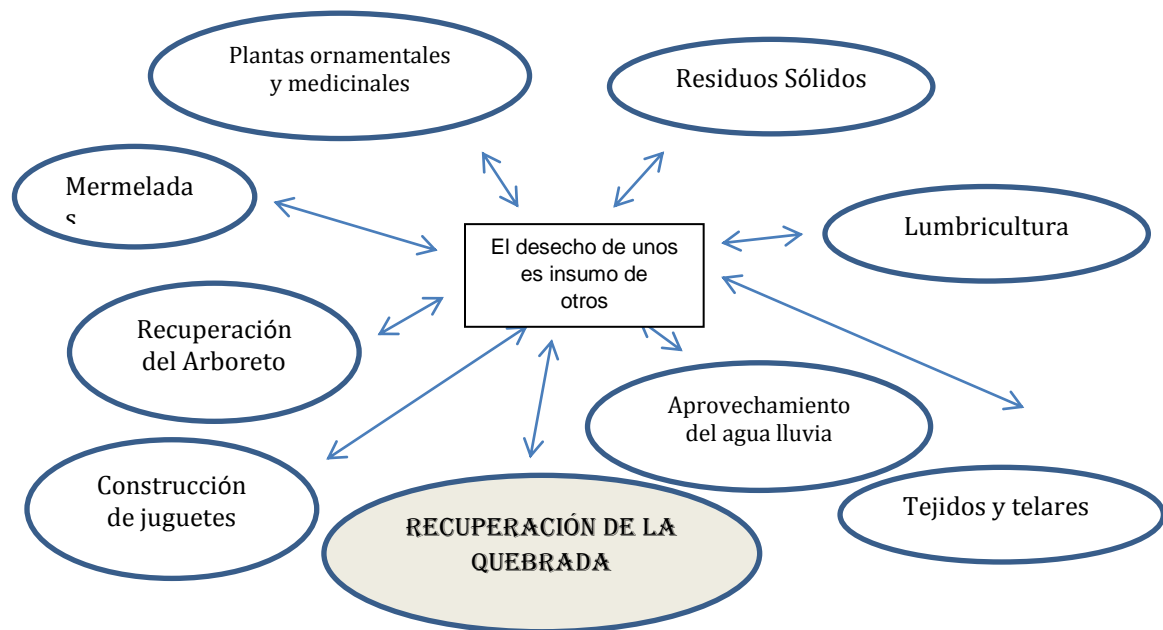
Plantas ornamentales y medicinales

Residuos Sólidos

Mermelada
s

El desecho de unos es insumo de otros

Lumbricultura

Recuperación del Arboreto

Aprovechamiento del agua lluvia

Construcción de juguetes

RECUPERACIÓN DE LA QUEBRADA

Tejidos y telares